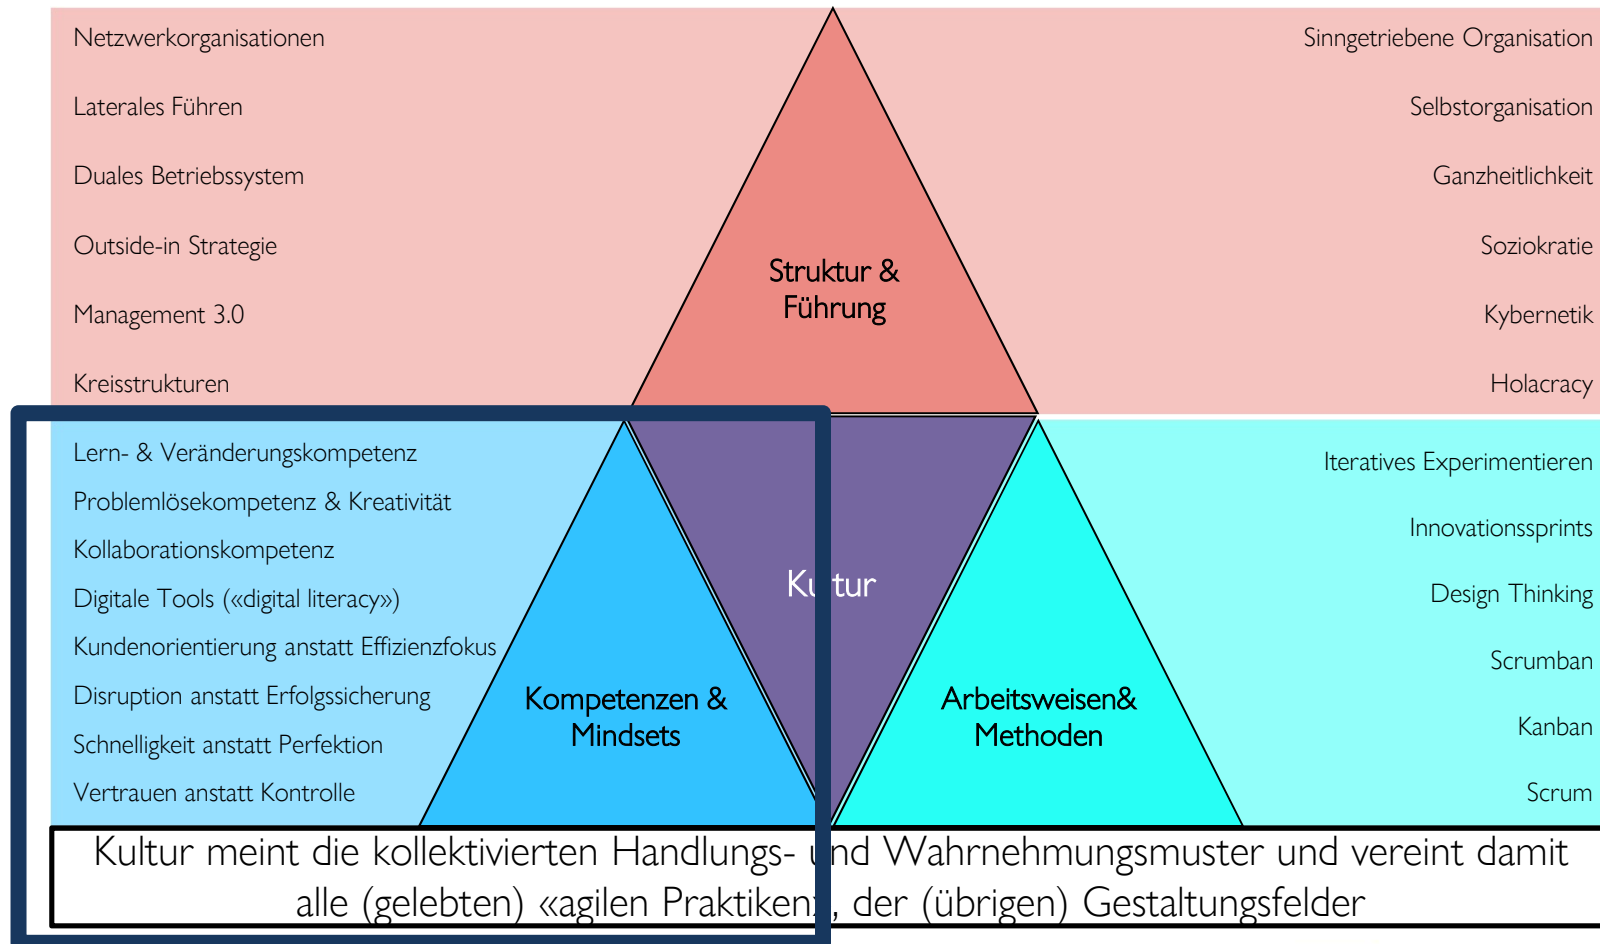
Netzwerkorganisationen

Laterales Führen

Duales Betriebssystem

Outside-in Strategie

Management 3.0

Kreisstrukturen

Struktur & Führung

Sinngetriebene Organisation

Selbstorganisation

Ganzheitlichkeit

Soziokratie

Kybernetik

Holacracy

Lern- & Veränderungskompetenz

Problemlösekompetenz & Kreativität

Kollaborationskompetenz

Digitale Tools («digital literacy»)

Kundenorientierung anstatt Effizienzfokus

Disruption anstatt Erfolgssicherung

Schnelligkeit anstatt Perfektion

Vertrauen anstatt Kontrolle

Kompetenzen & Mindsets

Ku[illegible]tur

Arbeitsweisen& Methoden

Iteratives Experimentieren

Innovationssprints

Design Thinking

Scrumban

Kanban

Scrum

Kultur meint die kollektivierten Handlungs- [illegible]nd Wahrnehmungsmuster und vereint damit alle (gelebten) «agilen Praktiken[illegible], der (übrigen) Gestaltungsfelder